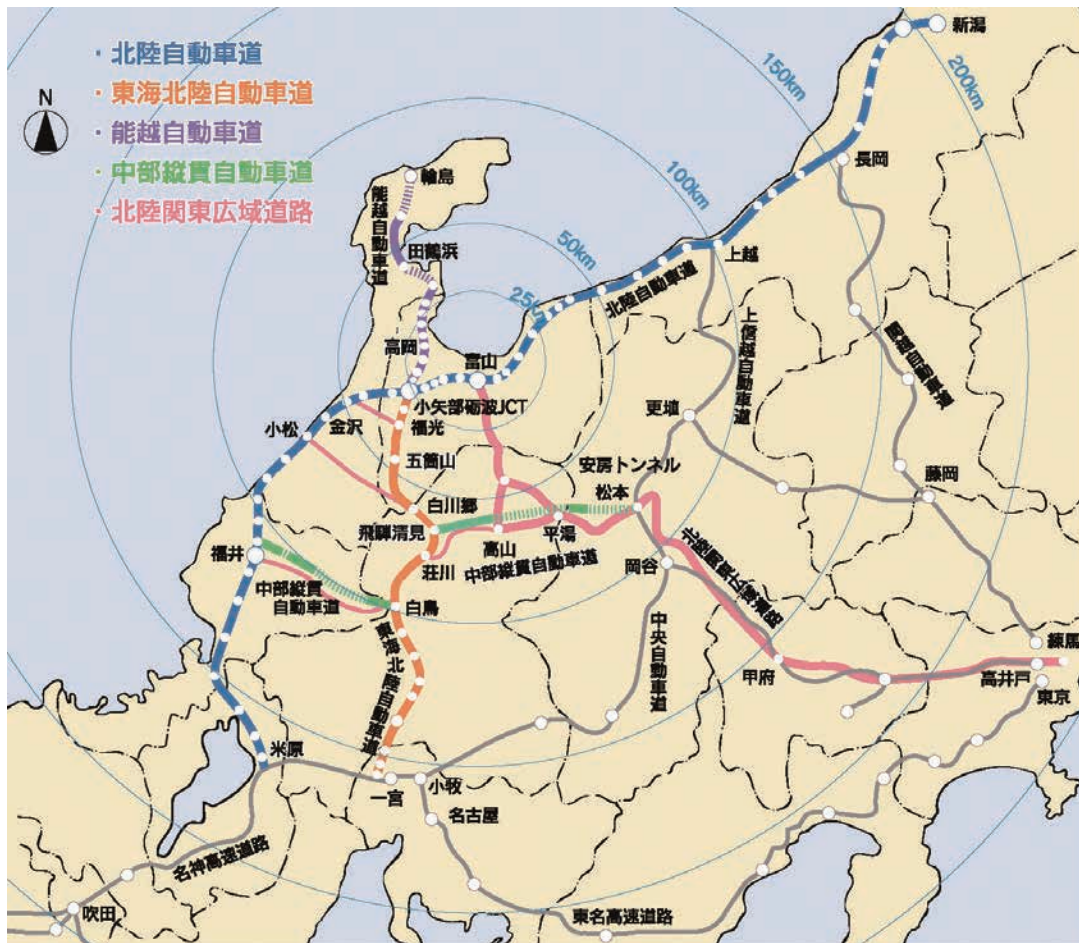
・北陸自動車道
・東海北陸自動車道
・能越自動車道
・中部縦貫自動車道
・北陸関東広域道路

N

新潟
200km
150km
100km
50km
25km
長岡
輪島
能越自動車道
田鶴浜
上越
北陸自動車道
上信越自動車道
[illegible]
高岡
富山
小矢部砺波JCT
小松
金沢
福光
更埴
五箇山
安房トンネル
藤岡
松本
白川郷
飛騨清見
平湯
高山
中部縦貫自動車道
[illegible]
福井
荘川
岡谷
中部縦貫自動車道
白鳥
東海北陸自動車道
中央自動車道
練馬
甲府
高井戸
東京
米原
一宮
小牧
名古屋
名神高速道路
吹田
東名高速道路